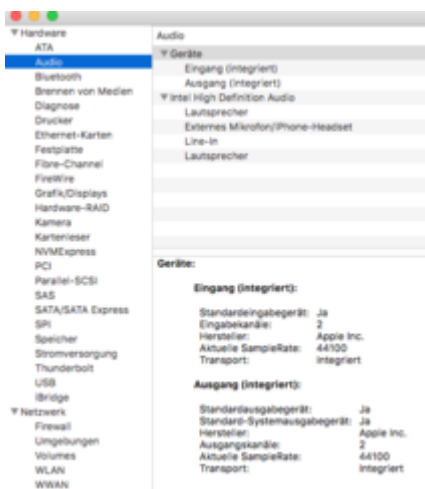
▼Hardware
ATA
Audio
Bluetooth
Brennen von Medien
Diagnose
Drucker
Ethernet-Karten
Festplatte
Fibre-Channel
FireWire
Grafik/Displays
Hardware-RAID
Kamera
Kartenleser
NVMExpress
PCI
Parallel-SCSI
SAS
SATA/SATA Express
SPI
Speicher
Stromversorgung
Thunderbolt
USB
iBridge
▼Netzwerk
Firewall
Umgebungen
Volumes
WLAN
WWAN

Audio
▼Geräte
Eingang (integriert)
Ausgang (integriert)
▼Intel High Definition Audio
Lautsprecher
Externes Mikrofon/iPhone-Headset
Line-In
Lautsprecher

Geräte:

Eingang (integriert):

Standardeingabegerät: Ja
Eingabekanäle: 2
Hersteller: Apple Inc.
Aktuelle SampleRate: 44100
Transport: Integriert

Ausgang (integriert):

Standardausgabegerät: Ja
Standard-Systemausgabegerät: Ja
Hersteller: Apple Inc.
Ausgangskanäle: 2
Aktuelle SampleRate: 44100
Transport: Integriert